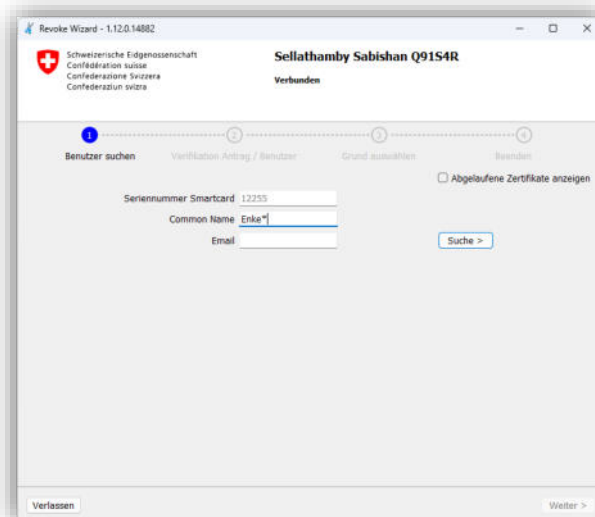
Revoke Wizard - 1.12.0.14882

Schweizerische Eidgenossenschaft
Confédération suisse
Confederazione Svizzera
Confederaziun svizra

Sellathamby Sabishan Q91S4R

Verbunden

1 Benutzer suchen
2 Verifikation Antrag / Benutzer
3 Grund auswählen
4 Beenden

Abgelaufene Zertifikate anzeigen

Seriennummer Smartcard 12255
Common Name Enke*
Email

Suche >

Verlassen

Weiter >